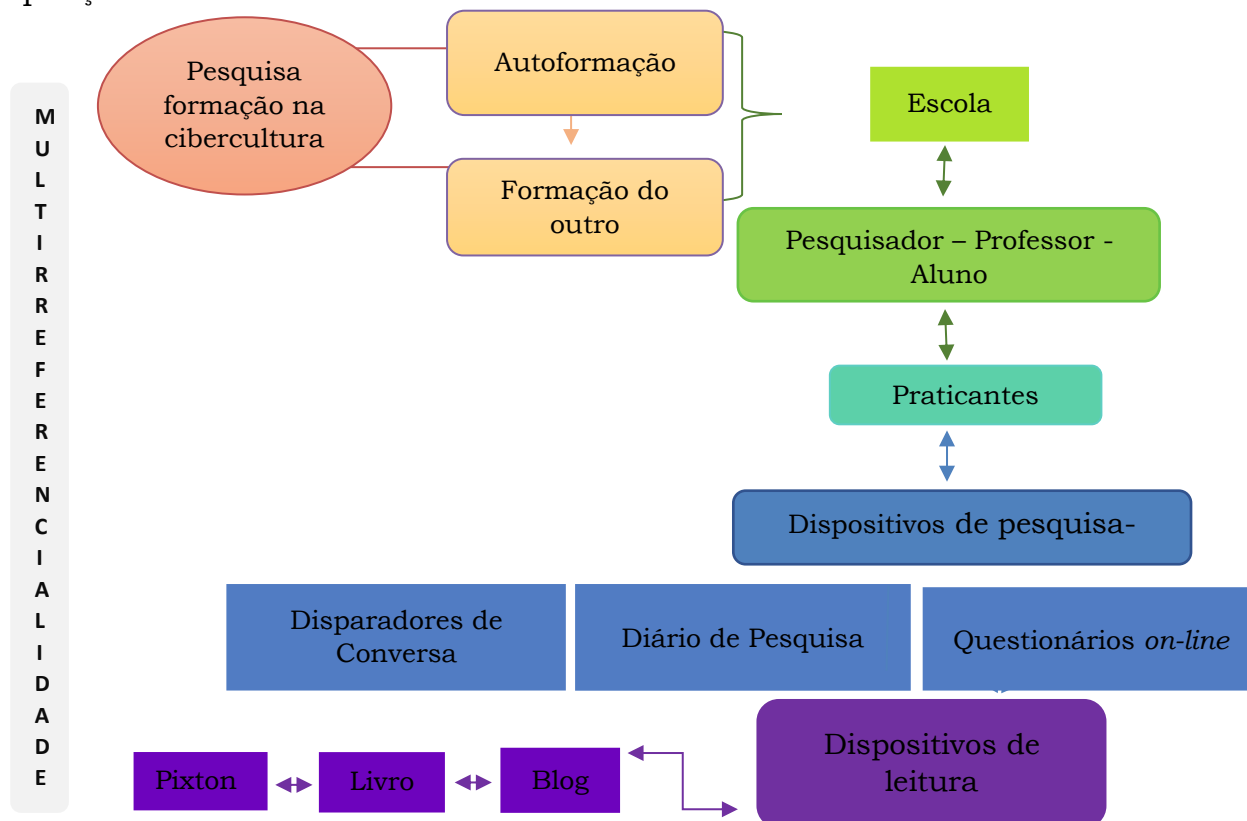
MULTIRREFERENCIALIDADE

Pesquisa formação na cibercultura

Autoformação

Formação do outro

Escola

Pesquisador – Professor - Aluno

Praticantes

Dispositivos de pesquisa-

Disparadores de Conversa

Diário de Pesquisa

Questionários *on-line*

Dispositivos de leitura

Pixton

Livro

Blog